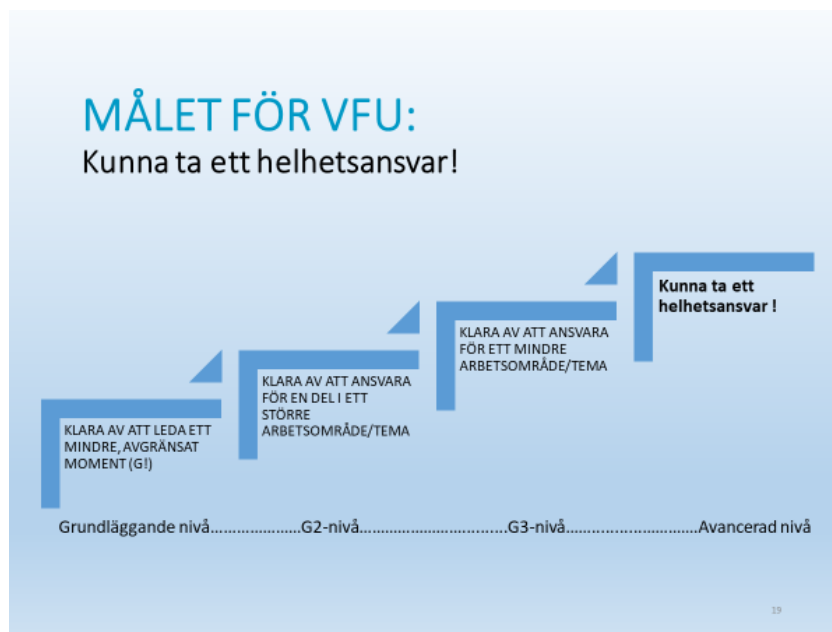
MÅLET FÖR VFU:
Kunna ta ett helhetsansvar!

KLARA AV ATT LEDA ETT MINDRE, AVGRÄNSAT MOMENT (G!)

KLARA AV ATT ANSVARA FÖR EN DEL I ETT STÖRRE ARBETSOMRÅDE/TEMA

KLARA AV ATT ANSVARA FÖR ETT MINDRE ARBETSOMRÅDE/TEMA

Kunna ta ett helhetsansvar !

Grundläggande nivå…………………G2-nivå……………………………G3-nivå…………………………Avancerad nivå

19